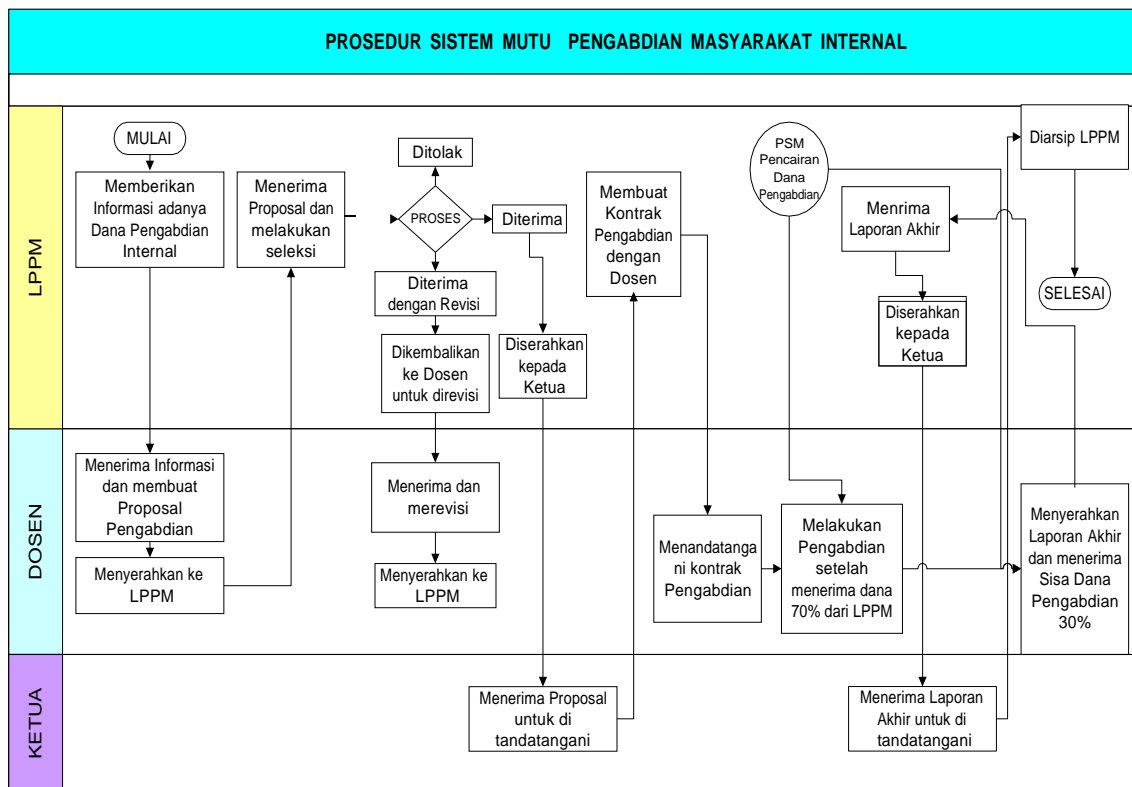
PROSEDUR SISTEM MUTU PENGABDIAN MASYARAKAT INTERNAL

LPPM

MULAI

Memberikan Informasi adanya Dana Pengabdian Internal

Menerima Proposal dan melakukan seleksi

Ditolak

PROSES

Diterima

Diterima dengan Revisi

Dikembalikan ke Dosen untuk direvisi

Diserahkan kepada Ketua

Membuat Kontrak Pengabdian dengan Dosen

PSM Pencairan Dana Pengabdian

Menrima Laporan Akhir

Diserahkan kepada Ketua

Diarsip LPPM

SELESAI

DOSEN

Menerima Informasi dan membuat Proposal Pengabdian

Menyerahkan ke LPPM

Menerima dan merevisi

Menyerahkan ke LPPM

Menandatangani kontrak Pengabdian

Melakukan Pengabdian setelah menerima dana 70% dari LPPM

Menyerahkan Laporan Akhir dan menerima Sisa Dana Pengabdian 30%

KETUA

Menerima Proposal untuk di tandatangani

Menerima Laporan Akhir untuk di tandatangani